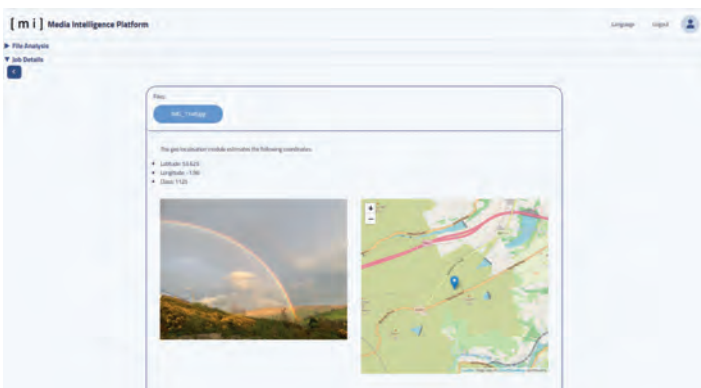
[ m i ] Media Intelligence Platform

Language Logout

▶ File Analysis

▼ Job Details

Files

IMG_1149.jpg

The geo-localisation module estimates the following coordinates:

- Latitude: 53.625
- Longitude: -1.96
- Class: 1125

+
−

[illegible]